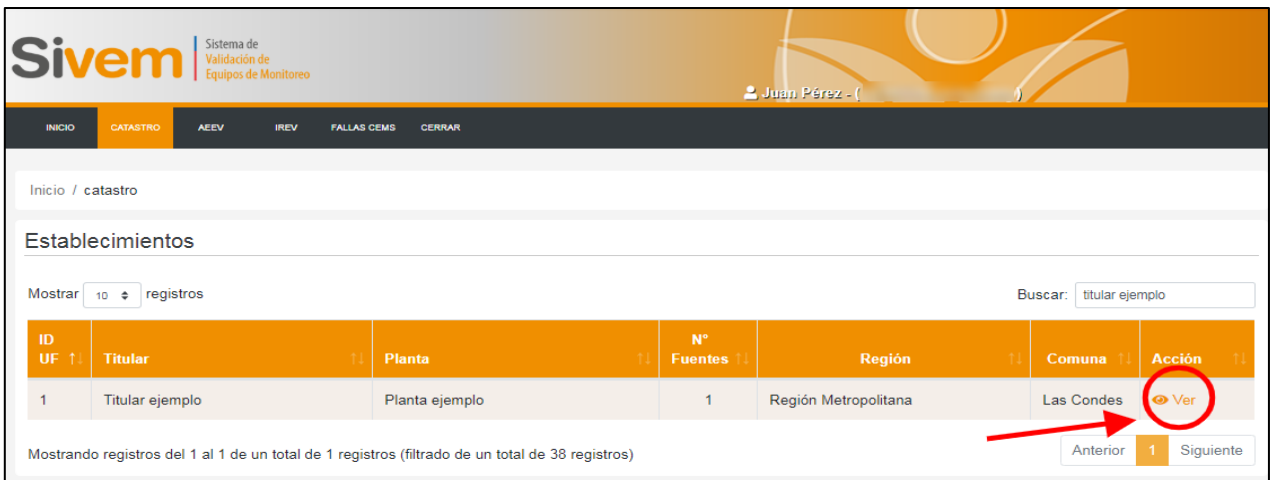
Sivem Sistema de Validación de Equipos de Monitoreo

Juan Pérez - ( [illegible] )

INICIO CATASTRO AEEV IREV FALLAS CEMS CERRAR

Inicio / catastro

Establecimientos

Mostrar 10 registros

Buscar: titular ejemplo

| ID UF | Titular | Planta | N° Fuentes | Región | Comuna | Acción |
|---|---|---|---|---|---|---|
| 1 | Titular ejemplo | Planta ejemplo | 1 | Región Metropolitana | Las Condes | Ver |

Mostrando registros del 1 al 1 de un total de 1 registros (filtrado de un total de 38 registros)

Anterior 1 Siguiente